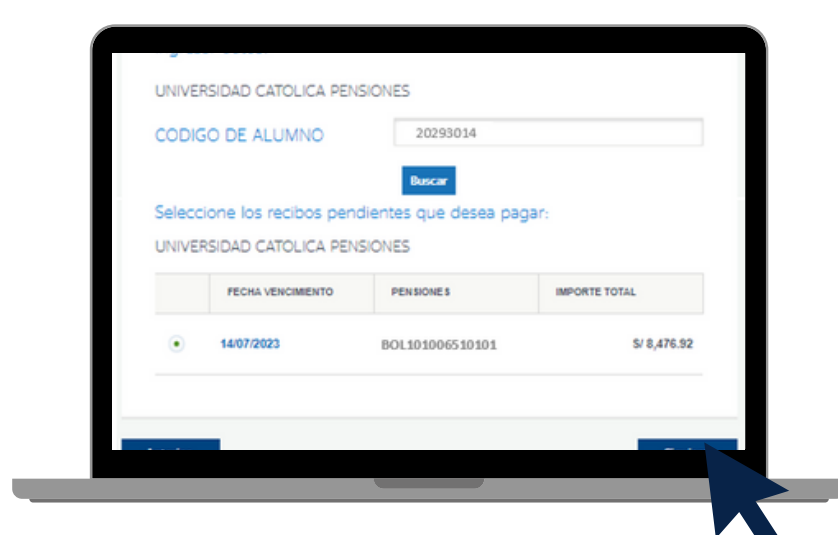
UNIVERSIDAD CATOLICA PENSIONES

CODIGO DE ALUMNO 20293014

Buscar

Seleccione los recibos pendientes que desea pagar:

UNIVERSIDAD CATOLICA PENSIONES

| | FECHA VENCIMIENTO | PENSIONES | IMPORTE TOTAL |
|---|---|---|---|
| | 14/07/2023 | BOL101006510101 | S/ 8,476.92 |